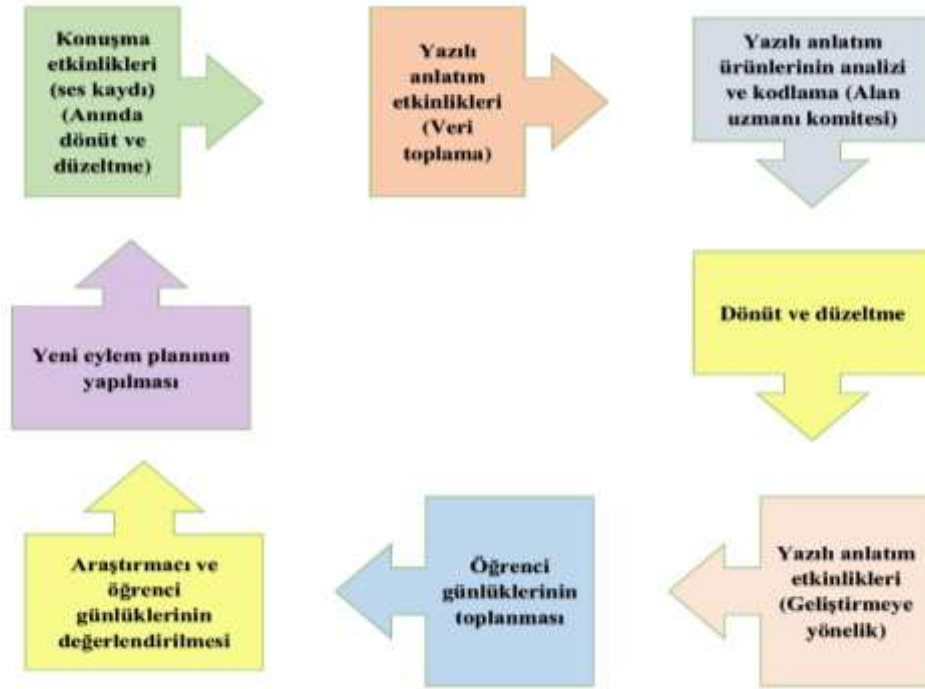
Konuşma etkinlikleri (ses kaydı) (Anında dönüt ve düzeltme)

Yazılı anlatım etkinlikleri (Veri toplama)

Yazılı anlatım ürünlerinin analizi ve kodlama (Alan uzmanı komitesi)

Dönüt ve düzeltme

Yazılı anlatım etkinlikleri (Geliştirmeye yönelik)

Öğrenci günlüklerinin toplanması

Araştırmacı ve öğrenci günlüklerinin değerlendirilmesi

Yeni eylem planının yapılması